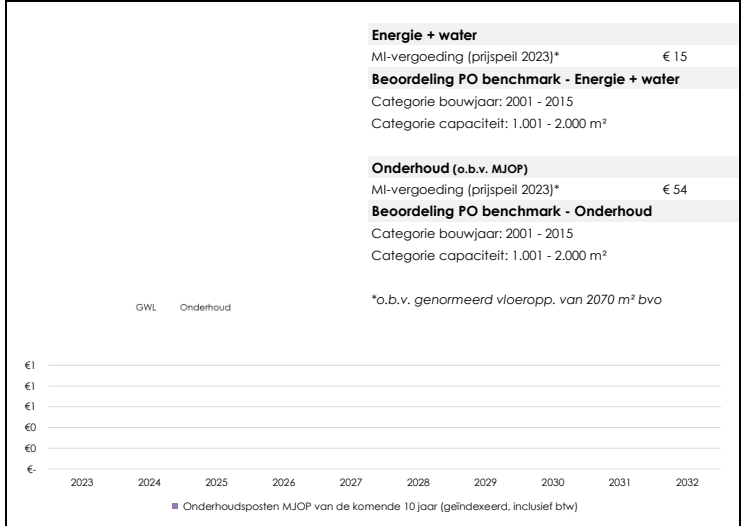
**Energie + water**

MI-vergoeding (prijspeil 2023)* € 15

**Beoordeling PO benchmark - Energie + water**

Categorie bouwjaar: 2001 - 2015

Categorie capaciteit: 1.001 - 2.000 m²

**Onderhoud (o.b.v. MJOP)**

MI-vergoeding (prijspeil 2023)* € 54

**Beoordeling PO benchmark - Onderhoud**

Categorie bouwjaar: 2001 - 2015

Categorie capaciteit: 1.001 - 2.000 m²

GWL Onderhoud

*o.b.v. genormeerd vloeropp. van 2070 m² bvo

€1
€1
€1
€0
€0
€-

2023 2024 2025 2026 2027 2028 2029 2030 2031 2032

Onderhoudsposten MJOP van de komende 10 jaar (geïndexeerd, inclusief btw)